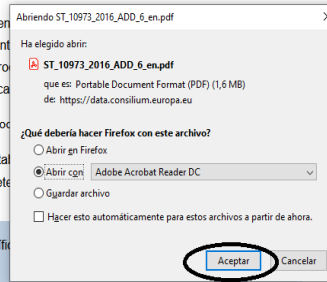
Abriendo ST_10973_2016_ADD_6_en.pdf

Ha elegido abrir:

ST_10973_2016_ADD_6_en.pdf

que es: Portable Document Format (PDF) (1,6 MB)

de: https://data.consilium.europa.eu

¿Qué debería hacer Firefox con este archivo?

Abrir en Firefox

Abrir con Adobe Acrobat Reader DC

Guardar archivo

Hacer esto automáticamente para estos archivos a partir de ahora.

Aceptar

Cancelar